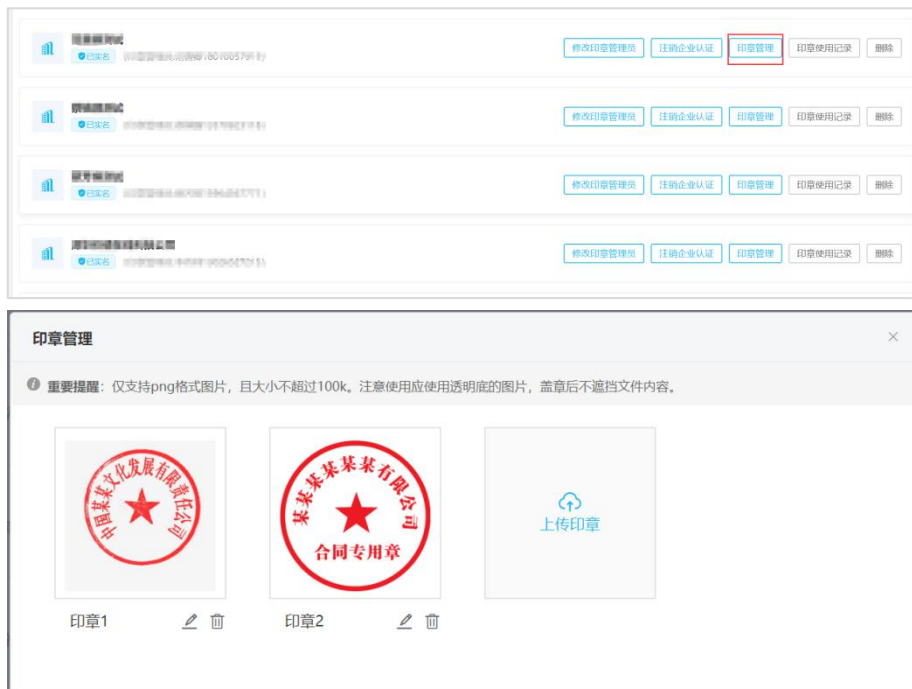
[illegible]
已实名 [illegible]
修改印章管理员 注销企业认证 印章管理 印章使用记录 删除

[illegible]
已实名 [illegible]
修改印章管理员 注销企业认证 印章管理 印章使用记录 删除

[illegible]
已实名 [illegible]
修改印章管理员 注销企业认证 印章管理 印章使用记录 删除

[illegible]
已实名 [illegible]
修改印章管理员 注销企业认证 印章管理 印章使用记录 删除

印章管理

×

重要提醒：仅支持png格式图片，且大小不超过100k。注意使用应使用透明底的图片，盖章后不遮挡文件内容。

中国某某文化发展有限责任公司

某某某某某有限公司
合同专用章

上传印章

印章1

印章2